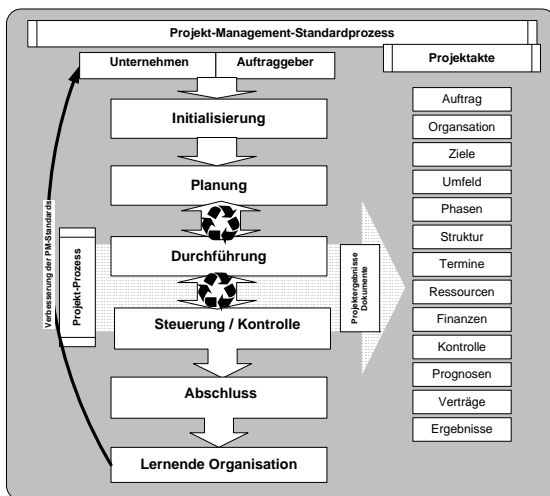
Projekt-Management-Standardprozess

Unternehmen
Auftraggeber

Projektakte

Initialisierung

Planung

Durchführung

Steuerung / Kontrolle

Abschluss

Lernende Organisation

Verbesserung der PM-Standards

Projekt-Prozess

Projektergebnisse Dokumente

Auftrag
Organsation
Ziele
Umfeld
Phasen
Struktur
Termine
Ressourcen
Finanzen
Kontrolle
Prognosen
Verträge
Ergebnisse